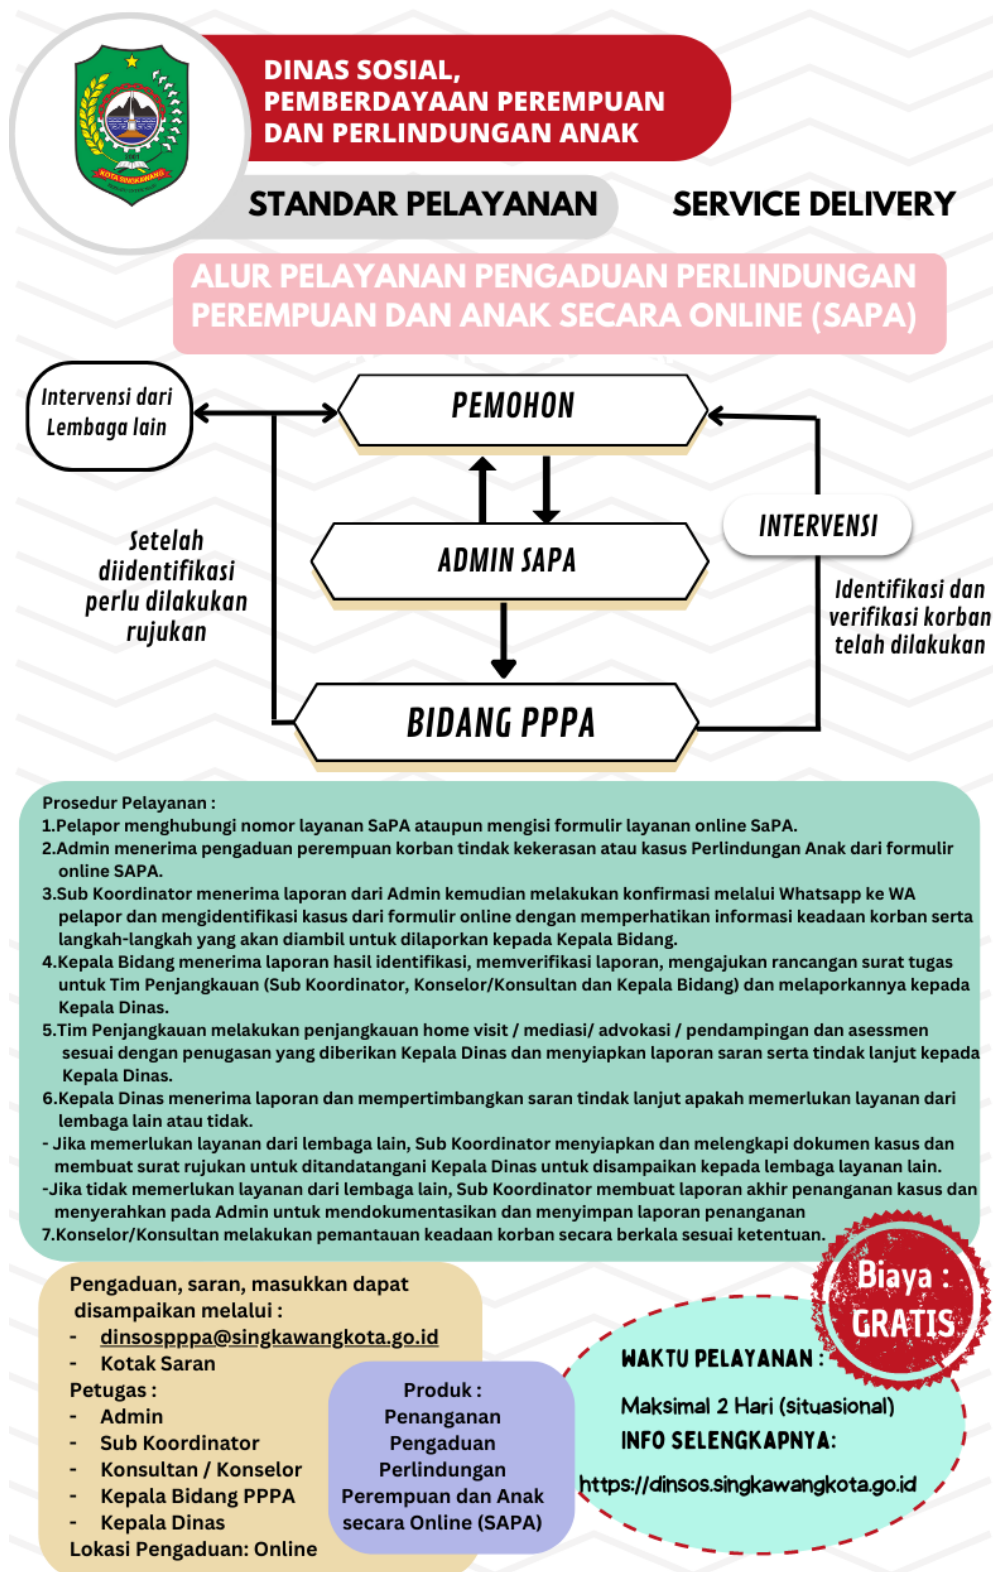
KOTA SINGKAWANG

DINAS SOSIAL, PEMBERDAYAAN PEREMPUAN DAN PERLINDUNGAN ANAK

STANDAR PELAYANAN

SERVICE DELIVERY

ALUR PELAYANAN PENGADUAN PERLINDUNGAN PEREMPUAN DAN ANAK SECARA ONLINE (SAPA)

Intervensi dari Lembaga lain

PEMOHON

ADMIN SAPA

INTERVENSI

Setelah diidentifikasi perlu dilakukan rujukan

Identifikasi dan verifikasi korban telah dilakukan

BIDANG PPPA

Prosedur Pelayanan :
1.Pelapor menghubungi nomor layanan SaPA ataupun mengisi formulir layanan online SaPA.
2.Admin menerima pengaduan perempuan korban tindak kekerasan atau kasus Perlindungan Anak dari formulir online SAPA.
3.Sub Koordinator menerima laporan dari Admin kemudian melakukan konfirmasi melalui Whatsapp ke WA pelapor dan mengidentifikasi kasus dari formulir online dengan memperhatikan informasi keadaan korban serta langkah-langkah yang akan diambil untuk dilaporkan kepada Kepala Bidang.
4.Kepala Bidang menerima laporan hasil identifikasi, memverifikasi laporan, mengajukan rancangan surat tugas untuk Tim Penjangkauan (Sub Koordinator, Konselor/Konsultan dan Kepala Bidang) dan melaporkannya kepada Kepala Dinas.
5.Tim Penjangkauan melakukan penjangkauan home visit / mediasi/ advokasi / pendampingan dan asessmen sesuai dengan penugasan yang diberikan Kepala Dinas dan menyiapkan laporan saran serta tindak lanjut kepada Kepala Dinas.
6.Kepala Dinas menerima laporan dan mempertimbangkan saran tindak lanjut apakah memerlukan layanan dari lembaga lain atau tidak.
- Jika memerlukan layanan dari lembaga lain, Sub Koordinator menyiapkan dan melengkapi dokumen kasus dan membuat surat rujukan untuk ditandatangani Kepala Dinas untuk disampaikan kepada lembaga layanan lain.
-Jika tidak memerlukan layanan dari lembaga lain, Sub Koordinator membuat laporan akhir penanganan kasus dan menyerahkan pada Admin untuk mendokumentasikan dan menyimpan laporan penanganan
7.Konselor/Konsultan melakukan pemantauan keadaan korban secara berkala sesuai ketentuan.

Pengaduan, saran, masukkan dapat disampaikan melalui :
- dinsospppa@singkawangkota.go.id
- Kotak Saran
Petugas :
- Admin
- Sub Koordinator
- Konsultan / Konselor
- Kepala Bidang PPPA
- Kepala Dinas
Lokasi Pengaduan: Online

Produk : Penanganan Pengaduan Perlindungan Perempuan dan Anak secara Online (SAPA)

Biaya : GRATIS

WAKTU PELAYANAN :
Maksimal 2 Hari (situasional)
INFO SELENGKAPNYA:
https://dinsos.singkawangkota.go.id